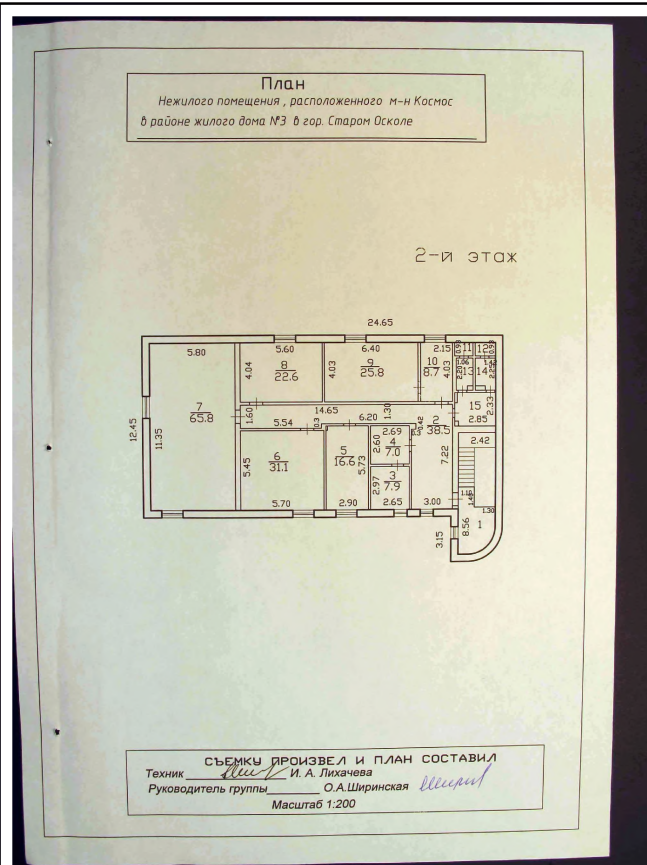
План
Нежилого помещения , расположенного м-н Космос
в районе жилого дома №3 в гор. Старом Осколе

2-й этаж

24.65
5.80
5.60
6.40
2.15
4.04
8
22.6
4.03
9
25.8
10
8.7
4.03
11
12
13
14
12.45
11.35
7
65.8
1.60
5.54
14.65
6.20
1.30
15
2.85
2.33
38.5
2.42
5.45
6
31.1
5
16.6
5.73
2.60
2.69
4
7.0
7.22
2.97
3
7.9
5.70
2.90
2.65
3.00
1.46
1.30
8.56
1
3.15

СЪЕМКУ ПРОИЗВЕЛ И ПЛАН СОСТАВИЛ
Техник ________ И. А. Лихачева
Руководитель группы________ О.А.Ширинская
Масштаб 1:200